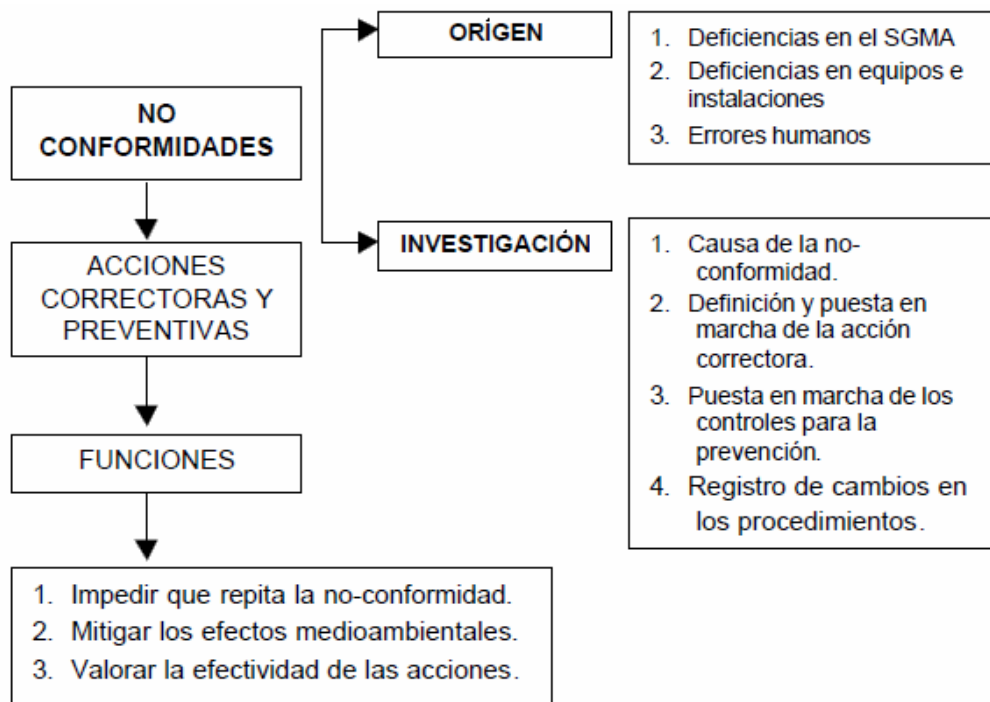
NO CONFORMIDADES

ACCIONES CORRECTORAS Y PREVENTIVAS

FUNCIONES

1. Impedir que repita la no-conformidad.
2. Mitigar los efectos medioambientales.
3. Valorar la efectividad de las acciones.

ORÍGEN

1. Deficiencias en el SGMA
2. Deficiencias en equipos e instalaciones
3. Errores humanos

INVESTIGACIÓN

1. Causa de la no-conformidad.
2. Definición y puesta en marcha de la acción correctora.
3. Puesta en marcha de los controles para la prevención.
4. Registro de cambios en los procedimientos.